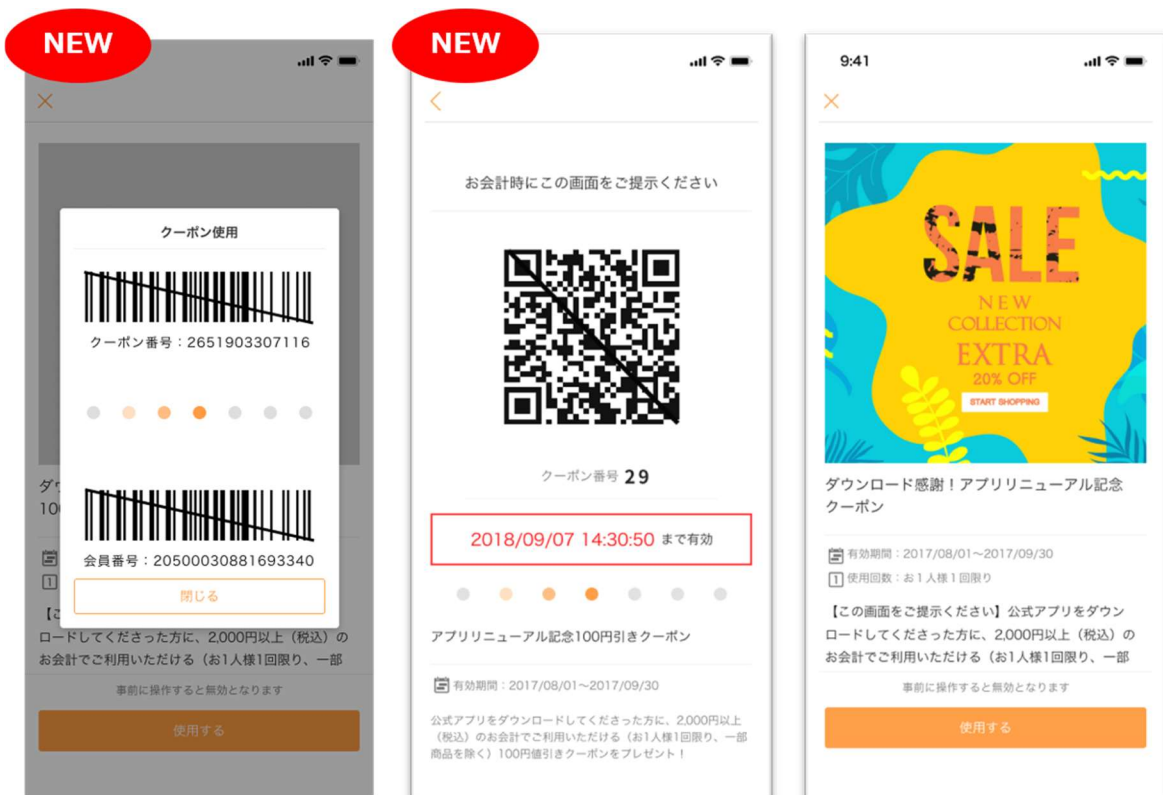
NEW

クーポン使用

クーポン番号：2651903307116

会員番号：20500030881693340

閉じる

ダウ
100

【こ
ロードしてくださった方に、2,000円以上（税込）の
お会計でご利用いただける（お1人様1回限り、一部

事前に操作すると無効となります

使用する

NEW

お会計時にこの画面をご提示ください

クーポン番号 29

2018/09/07 14:30:50 まで有効

アプリリニューアル記念100円引きクーポン

有効期間：2017/08/01～2017/09/30

公式アプリをダウンロードしてくださった方に、2,000円以上（税込）のお会計でご利用いただける（お1人様1回限り、一部商品を除く）100円値引きクーポンをプレゼント！

9:41

SALE
NEW COLLECTION
EXTRA
20% OFF
START SHOPPING

ダウンロード感謝！アプリリニューアル記念クーポン

有効期間：2017/08/01～2017/09/30
使用回数：お1人様1回限り

【この画面をご提示ください】公式アプリをダウンロードしてくださった方に、2,000円以上（税込）のお会計でご利用いただける（お1人様1回限り、一部

事前に操作すると無効となります

使用する